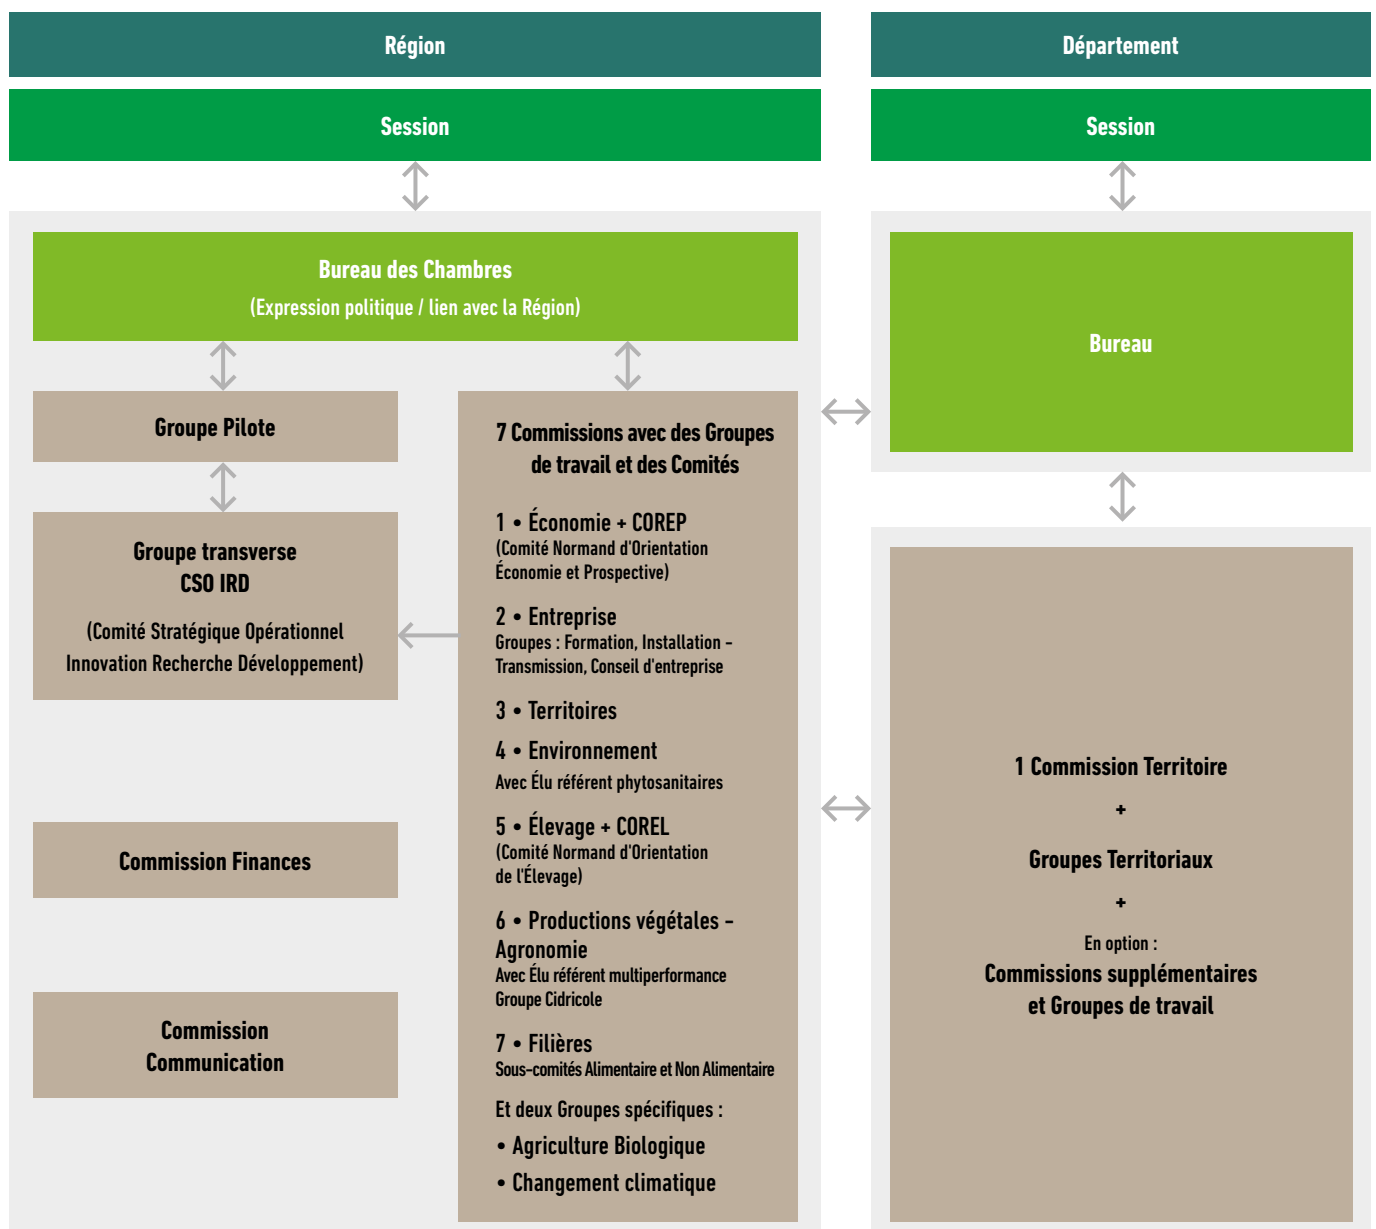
Région

Session

Bureau des Chambres
(Expression politique / lien avec la Région)

Groupe Pilote

Groupe transverse
CSO IRD

(Comité Stratégique Opérationnel Innovation Recherche Développement)

Commission Finances

Commission Communication

7 Commissions avec des Groupes de travail et des Comités

1 • Économie + COREP
(Comité Normand d'Orientation Économie et Prospective)

2 • Entreprise
Groupes : Formation, Installation - Transmission, Conseil d'entreprise

3 • Territoires

4 • Environnement
Avec Élu référent phytosanitaires

5 • Élevage + COREL
(Comité Normand d'Orientation de l'Élevage)

6 • Productions végétales - Agronomie
Avec Élu référent multiperformance
Groupe Cidricole

7 • Filières
Sous-comités Alimentaire et Non Alimentaire

Et deux Groupes spécifiques :
• Agriculture Biologique
• Changement climatique

Département

Session

Bureau

1 Commission Territoire
+
Groupes Territoriaux
+
En option :
Commissions supplémentaires et Groupes de travail